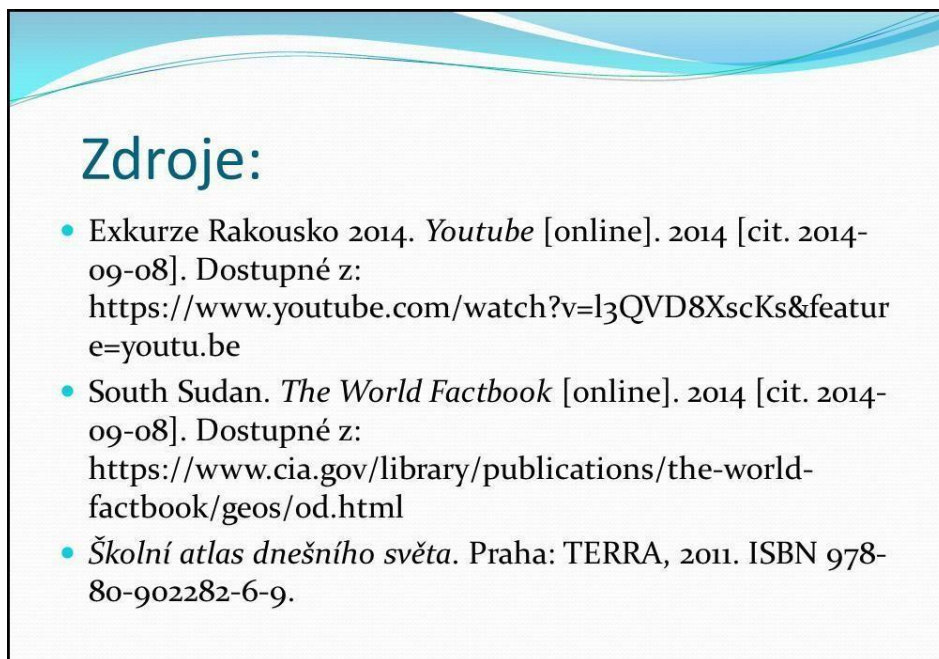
Zdroje:

- Exkurze Rakousko 2014. *Youtube* [online]. 2014 [cit. 2014-09-08]. Dostupné z: https://www.youtube.com/watch?v=l3QVD8XscKs&feature=youtu.be
- South Sudan. *The World Factbook* [online]. 2014 [cit. 2014-09-08]. Dostupné z: https://www.cia.gov/library/publications/the-world-factbook/geos/od.html
- *Školní atlas dnešního světa*. Praha: TERRA, 2011. ISBN 978-80-902282-6-9.